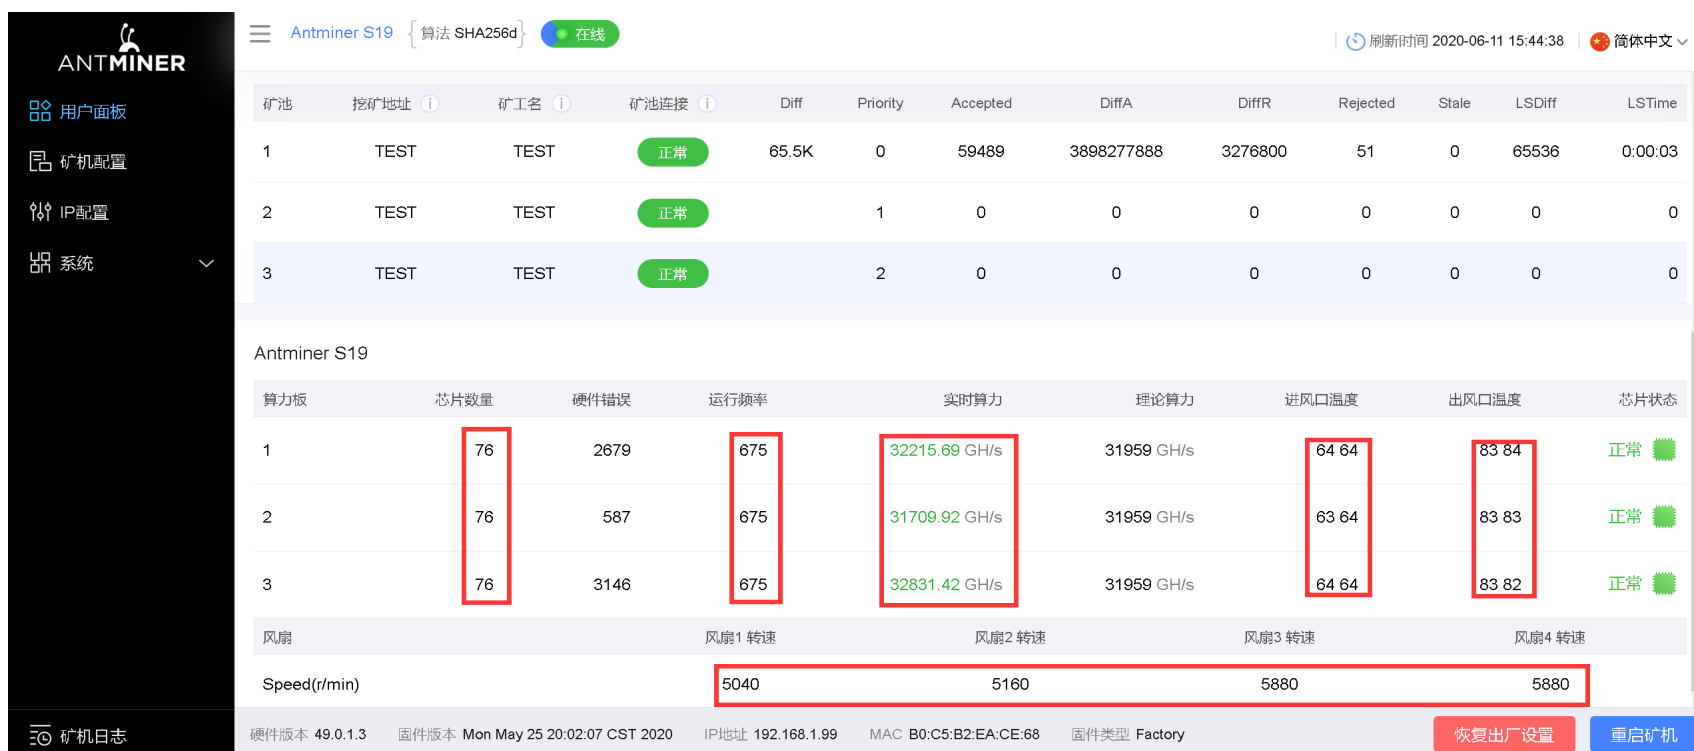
ANTMINER

用户面板
矿机配置
IP配置
系统

Antminer S19 {算法 SHA256d} 在线

刷新时间 2020-06-11 15:44:38 简体中文

| 矿池 | 挖矿地址 | 矿工名 | 矿池连接 | Diff | Priority | Accepted | DiffA | DiffR | Rejected | Stale | LSDiff | LSTime |
|---|---|---|---|---|---|---|---|---|---|---|---|---|
| 1 | TEST | TEST | 正常 | 65.5K | 0 | 59489 | 3898277888 | 3276800 | 51 | 0 | 65536 | 0:00:03 |
| 2 | TEST | TEST | 正常 | | 1 | 0 | 0 | 0 | 0 | 0 | 0 | 0 |
| 3 | TEST | TEST | 正常 | | 2 | 0 | 0 | 0 | 0 | 0 | 0 | 0 |

Antminer S19

| 算力板 | 芯片数量 | 硬件错误 | 运行频率 | 实时算力 | 理论算力 | 进风口温度 | 出风口温度 | 芯片状态 |
|---|---|---|---|---|---|---|---|---|
| 1 | 76 | 2679 | 675 | 32215.69 GH/s | 31959 GH/s | 64 64 | 83 84 | 正常 |
| 2 | 76 | 587 | 675 | 31709.92 GH/s | 31959 GH/s | 63 64 | 83 83 | 正常 |
| 3 | 76 | 3146 | 675 | 32831.42 GH/s | 31959 GH/s | 64 64 | 83 82 | 正常 |

| 风扇 | 风扇1 转速 | 风扇2 转速 | 风扇3 转速 | 风扇4 转速 |
|---|---|---|---|---|
| Speed(r/min) | 5040 | 5160 | 5880 | 5880 |

矿机日志

硬件版本 49.0.1.3 固件版本 Mon May 25 20:02:07 CST 2020 IP地址 192.168.1.99 MAC B0:C5:B2:EA:CE:68 固件类型 Factory

恢复出厂设置 重启矿机